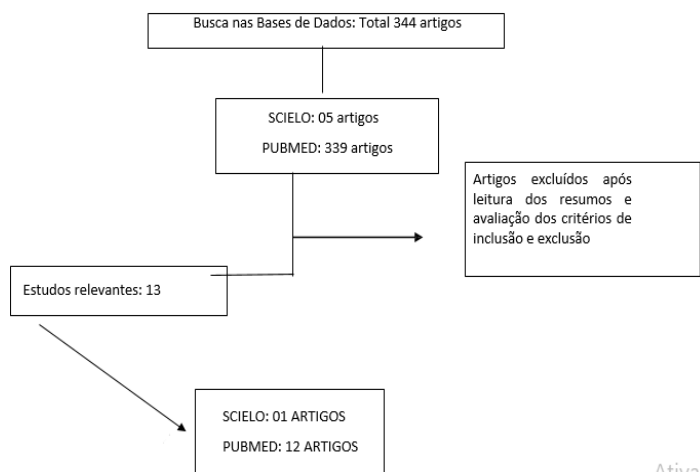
Busca nas Bases de Dados: Total 344 artigos

SCIELO: 05 artigos

PUBMED: 339 artigos

Artigos excluídos após leitura dos resumos e avaliação dos critérios de inclusão e exclusão

Estudos relevantes: 13

SCIELO: 01 ARTIGOS

PUBMED: 12 ARTIGOS

Ativa